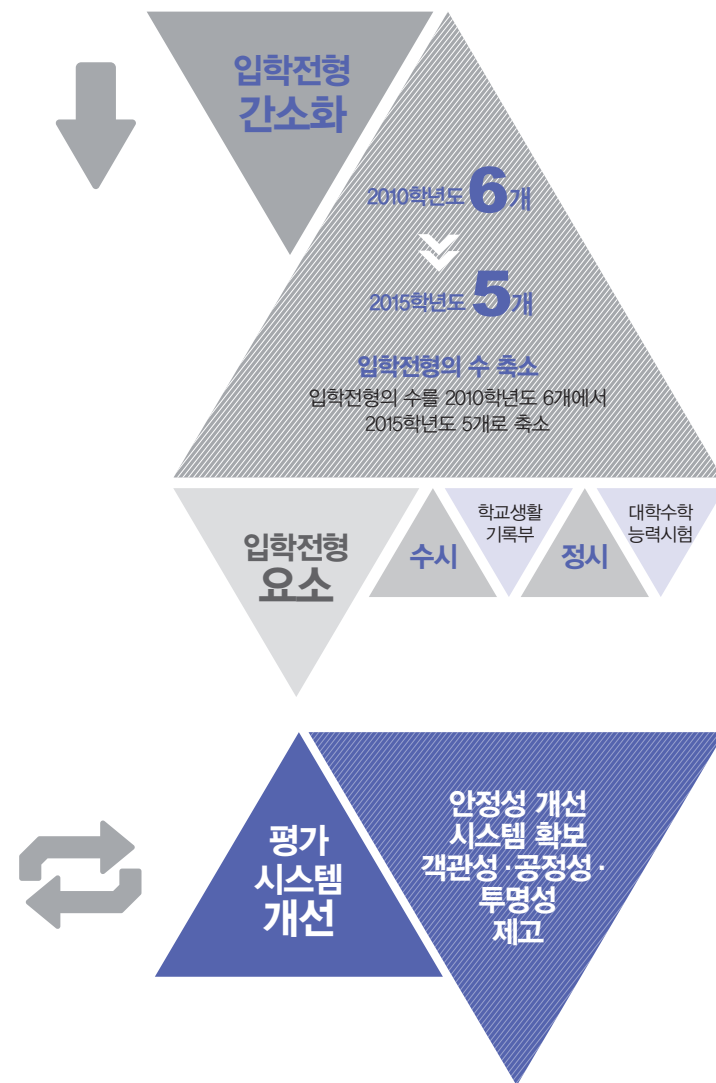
입학전형
간소화

2010학년도 6개

2015학년도 5개

입학전형의 수 축소
입학전형의 수를 2010학년도 6개에서 2015학년도 5개로 축소

입학전형
요소

수시

학교생활
기록부

정시

대학수학
능력시험

평가
시스템
개선

안정성 개선
시스템 확보
객관성 · 공정성 ·
투명성
제고